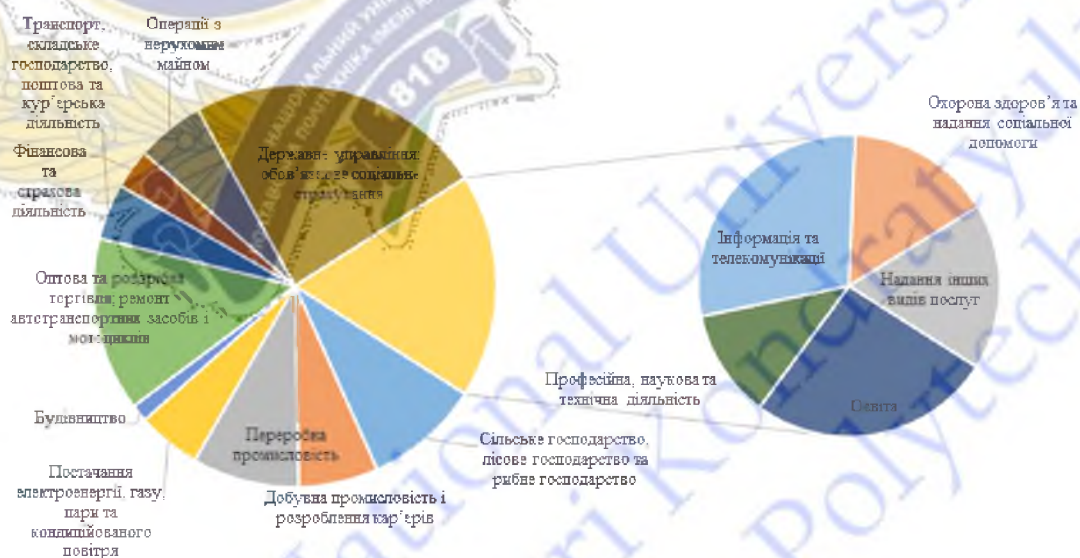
Транспорт, складське господарство, поштова та кур'єрська діяльність

Операції з нерухомим майном

Державне управління; обов'язкове соціальне страхування

Фінансова та страхова діяльність

Оптова та роздрібна торгівля; ремонт автотранспортних засобів і мотоциклів

Будівництво

Постачання електроенергії, газу, пари та кондиційованого повітря

Переробна промисловість

Добувна промисловість і розроблення кар'єрів

Сільське господарство, лісове господарство та рибне господарство

Професійна, наукова та технічна діяльність

Охорона здоров'я та надання соціальної допомоги

Інформація та телекомунікації

Надання інших видів послуг

Освіта

1818